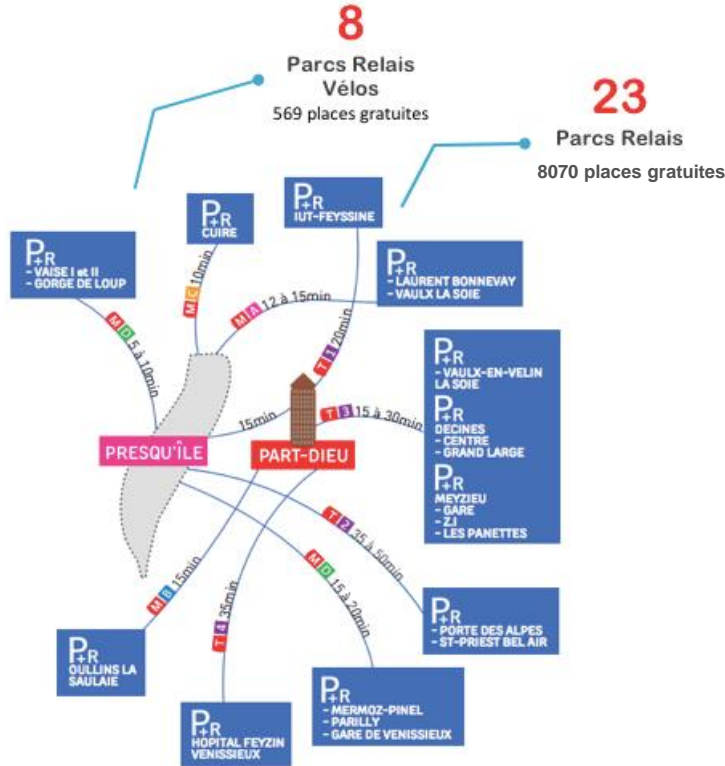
8
Parcs Relais
Vélos
569 places gratuites

23
Parcs Relais
8070 places gratuites

P+R
- VAISE I et II
- GORGE DE LOUP

P+R
CUIRE

P+R
IUT-FEYSSINE

P+R
- LAURENT BONNEVAY
- VAULX LA SOIE

M D 5 à 10min

M C 10min

M A 12 à 15min

T 1 20min

P+R
- VAULX-EN-VELIN LA SOIE

P+R
DECINES
- CENTRE
- GRAND LARGE

P+R
MEYZIEU
- GARE
- ZI
- LES PANETTES

T 3 15 à 30min

15min

PRESQU'ÎLE

PART-DIEU

T 2 35 à 50min

M D 15 à 20min

M B 15min

T 4 35min

P+R
- PORTE DES ALPES
- ST-PRIEST BEL AIR

P+R
OULLINS LA SAULAIE

P+R
- MERMOZ-PINEL
- PARILLY
- GARE DE VENISSIEUX

P+R
HOPITAL FEYZIN VENISSIEUX